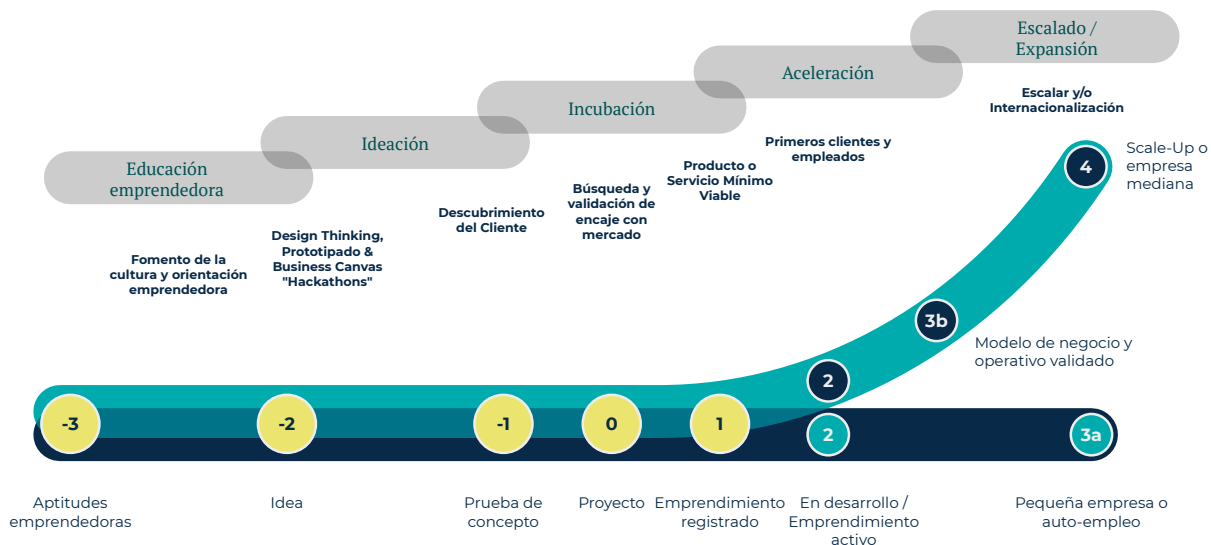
Educación emprendedora

Ideación

Incubación

Aceleración

Escalado / Expansión

Escalar y/o Internacionalización

Primeros clientes y empleados

Producto o Servicio Mínimo Viable

Búsqueda y validación de encaje con mercado

Descubrimiento del Cliente

Design Thinking, Prototipado & Business Canvas "Hackathons"

Fomento de la cultura y orientación emprendedora

Scale-Up o empresa mediana

4

3b

Modelo de negocio y operativo validado

2

-3

-2

-1

0

1

2

3a

Aptitudes emprendedoras

Idea

Prueba de concepto

Proyecto

Emprendimiento registrado

En desarrollo / Emprendimiento activo

Pequeña empresa o auto-empleo